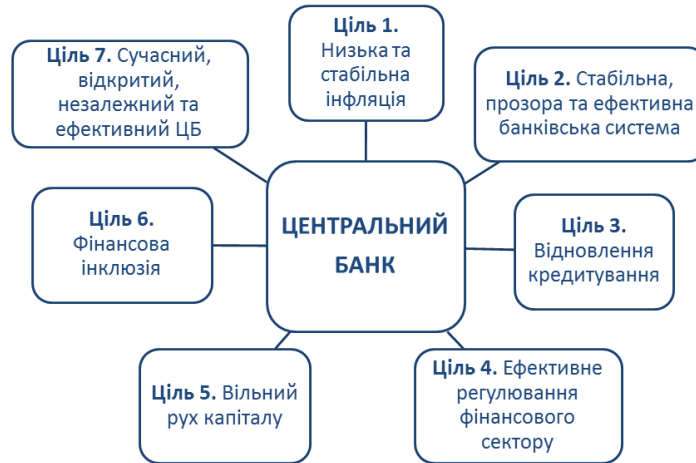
Ціль 7. Сучасний, відкритий, незалежний та ефективний ЦБ

Ціль 1. Низька та стабільна інфляція

Ціль 2. Стабільна, прозора та ефективна банківська система

Ціль 6. Фінансова інклюзія

ЦЕНТРАЛЬНИЙ БАНК

Ціль 3. Відновлення кредитування

Ціль 5. Вільний рух капіталу

Ціль 4. Ефективне регулювання фінансового сектору